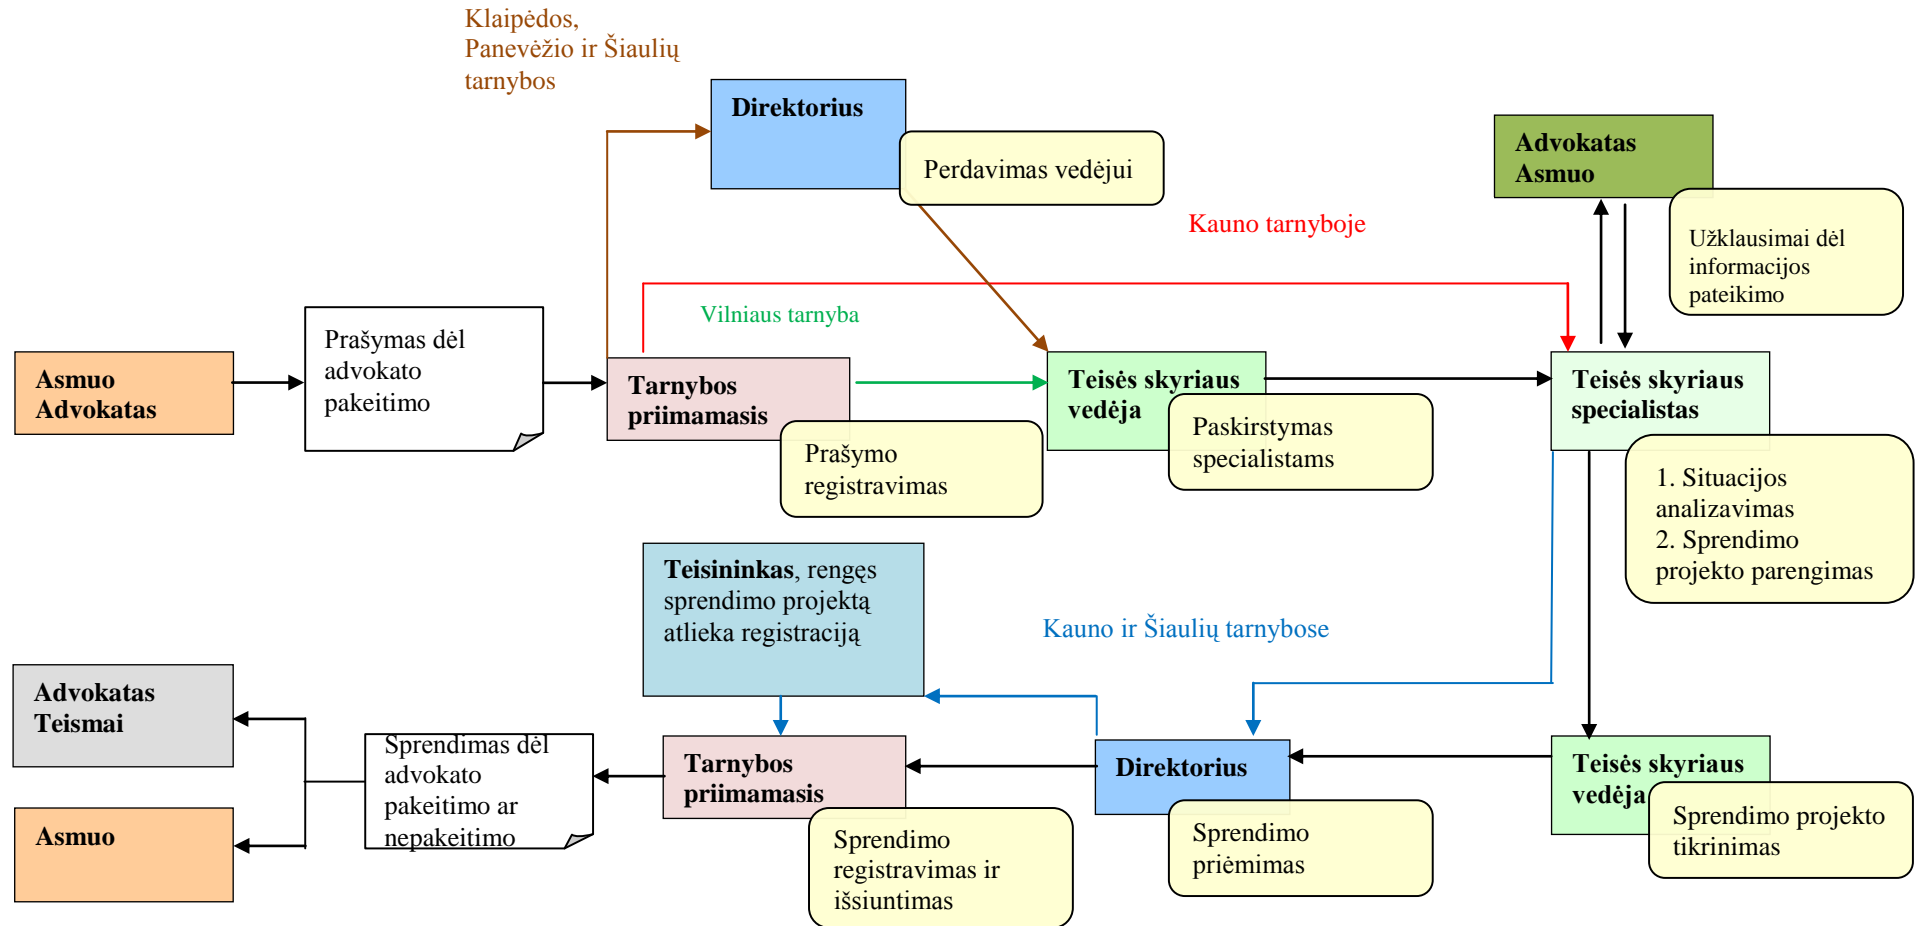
Klaipėdos, Panevėžio ir Šiaulių tarnybos

Direktorius

Perdavimas vedėjui

Advokatas Asmuo

Kauno tarnyboje

Užklausimai dėl informacijos pateikimo

Vilniaus tarnyba

Asmuo Advokatas

Prašymas dėl advokato pakeitimo

Tarnybos priimamasis

Prašymo registravimas

Teisės skyriaus vedėja

Paskirstymas specialistams

Teisės skyriaus specialistas

1. Situacijos analizavimas
2. Sprendimo projekto parengimas

Teisininkas, rengęs sprendimo projektą atlieka registraciją

Kauno ir Šiaulių tarnybose

Advokatas Teismai

Sprendimas dėl advokato pakeitimo ar nepakeitimo

Tarnybos priimamasis

Direktorius

Teisės skyriaus vedėja

Sprendimo projekto tikrinimas

Asmuo

Sprendimo registravimas ir išsiuntimas

Sprendimo priėmimas